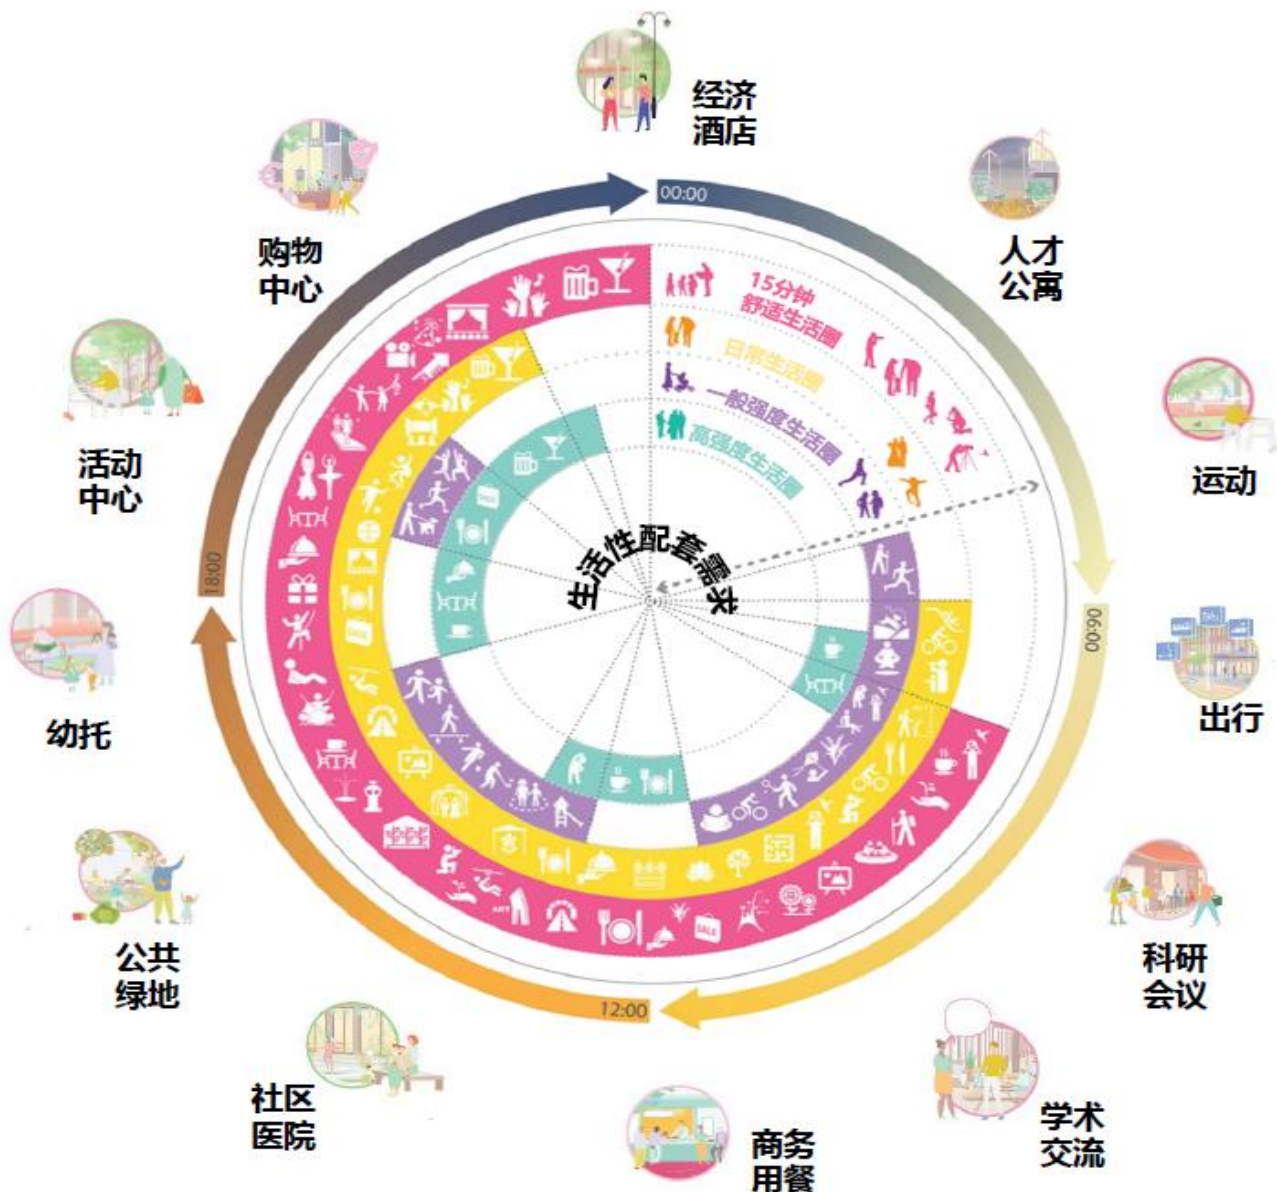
经济
酒店

00:00

人才
公寓

运动

06:00

出行

科研
会议

学术
交流

商务
用餐

12:00

社区
医院

公共
绿地

幼托

18:00

活动
中心

购物
中心

15分钟
舒适生活圈

日常生活圈

一般强度生活圈

高强度生活圈

生活性配套需求

SALE

SALE

SALE

ART